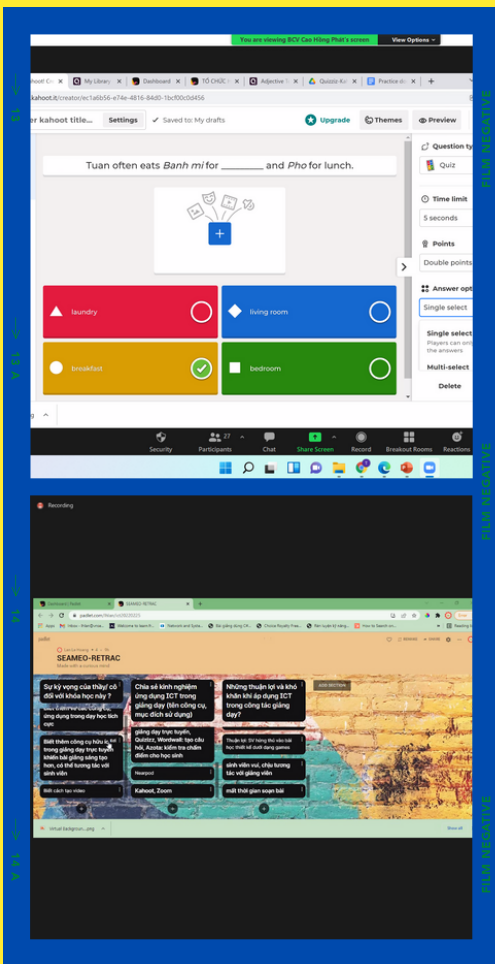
You are viewing BCV Cao Hồng Phát's screen View Options

kahoot! Cr | My Library | Dashboard | TỔ CHỨC | Adjective | Quizizz | Practice

kahoot.it/creator/ec1a6b56-e74e-4816-84d0-1bcf00c0d456

er kahoot title... Settings Saved to: My drafts Upgrade Themes Preview

Tuan often eats *Banh mi* for ________ and *Pho* for lunch.

laundry
living room
breakfast
bedroom

Question ty
Quiz
Time limit
5 seconds
Points
Double points
Answer opt
Single select
Single select
Players can onl the answers
Multi-select
Delete

Security Participants 27 Chat Share Screen Record Breakout Rooms Reactions

13 13A 14 14A

FILM NEGATIVE FILM NEGATIVE FILM NEGATIVE

Recording

SEAMEO-RETRAC
padlet.com

SEAMEO-RETRAC

Sự kỳ vọng của thầy/ cô đối với khóa học này ?
ứng dụng trong công tác giảng dạy trực tuyến
Biết thêm công cụ hữu ích trong giảng dạy trực tuyến khiến bài giảng sáng tạo hơn, có thể tương tác với sinh viên
Biết cách tạo video

Chia sẻ kinh nghiệm ứng dụng ICT trong giảng dạy (tên công cụ, mục đích sử dụng)
giảng dạy trực tuyến, Quizizz, Wordwall: tạo câu hỏi, Azota: kiểm tra chấm điểm cho học sinh
Nearpod
Kahoot, Zoom

Những thuận lợi và khó khăn khi áp dụng ICT trong công tác giảng dạy?
Thuận lợi: SV hứng thú vào bài học thiết kế dưới dạng games
sinh viên vui, chịu tương tác với giảng viên
mất thời gian soạn bài

ADD SECTION

Virtual backgroun....png
Show all